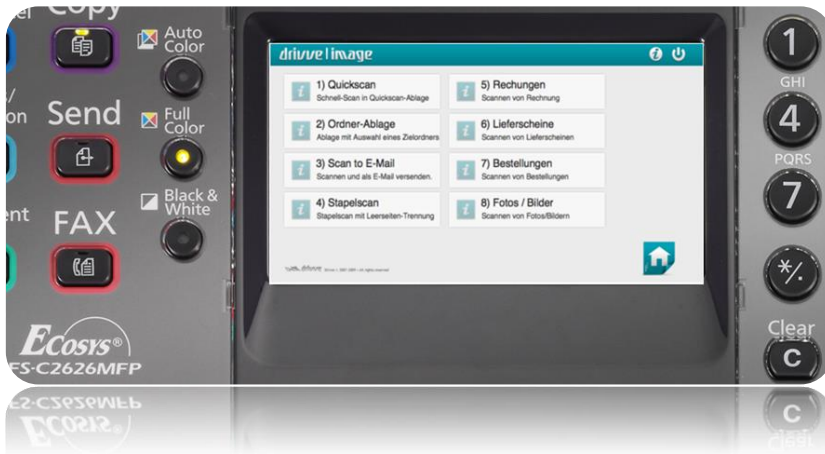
er Copy
Auto Color
/ on
Send
Full Color
Black & White
ent
FAX
Ecosys®
FS-C2626MFP

drivve | image

1) Quickscan
Schnell-Scan in Quickscan-Ablage

5) Rechungen
Scannen von Rechnung

2) Ordner-Ablage
Ablage mit Auswahl eines Zielordners

6) Lieferscheine
Scannen von Lieferscheinen

3) Scan to E-Mail
Scannen und als E-Mail versenden.

7) Bestellungen
Scannen von Bestellungen

4) Stapelscan
Stapelscan mit Leerseiten-Trennung

8) Fotos / Bilder
Scannen von Fotos/Bildern

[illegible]

1
GHI
4
PQRS
7
*/.
Clear
C